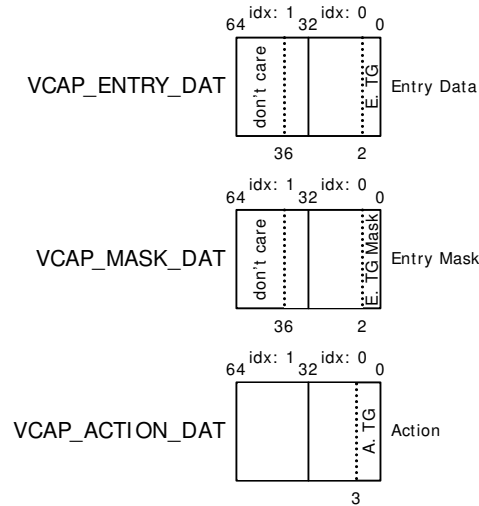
64 idx: 1 32 idx: 0 0

VCAP_ENTRY_DAT

don't care

E. TG

Entry Data

36

2

64 idx: 1 32 idx: 0 0

VCAP_MASK_DAT

don't care

E. TG Mask

Entry Mask

36

2

64 idx: 1 32 idx: 0 0

VCAP_ACTION_DAT

A. TG

Action

3